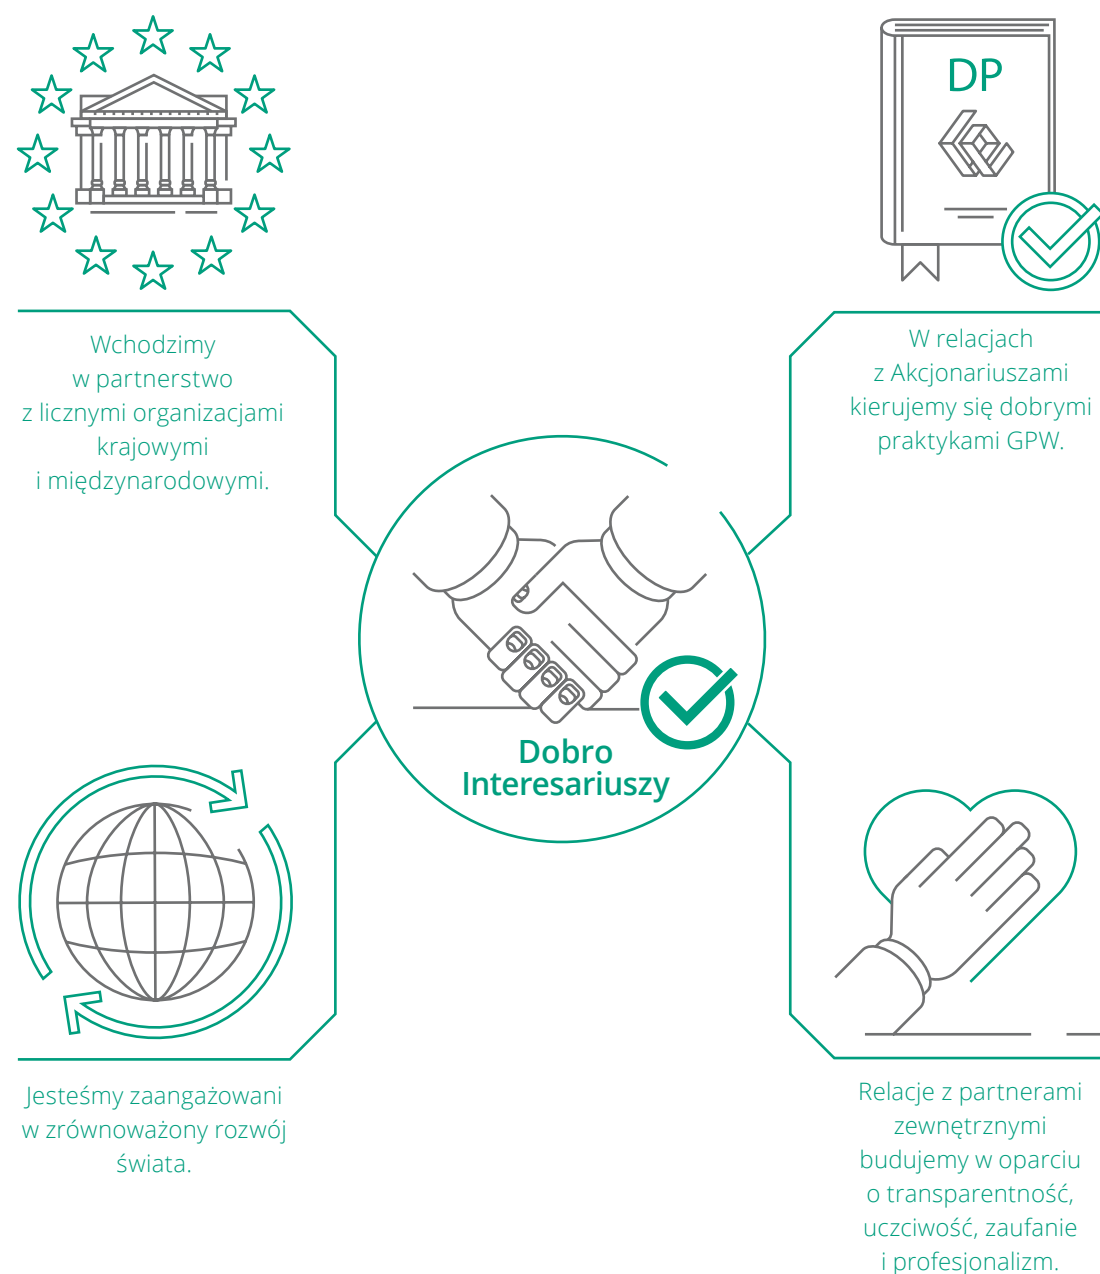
DP

Wchodzimy w partnerstwo z licznymi organizacjami krajowymi i międzynarodowymi.

W relacjach z Akcjonariuszami kierujemy się dobrymi praktykami GPW.

Dobro Interesariuszy

Jesteśmy zaangażowani w zrównoważony rozwój świata.

Relacje z partnerami zewnętrznymi budujemy w oparciu o transparentność, uczciwość, zaufanie i profesjonalizm.